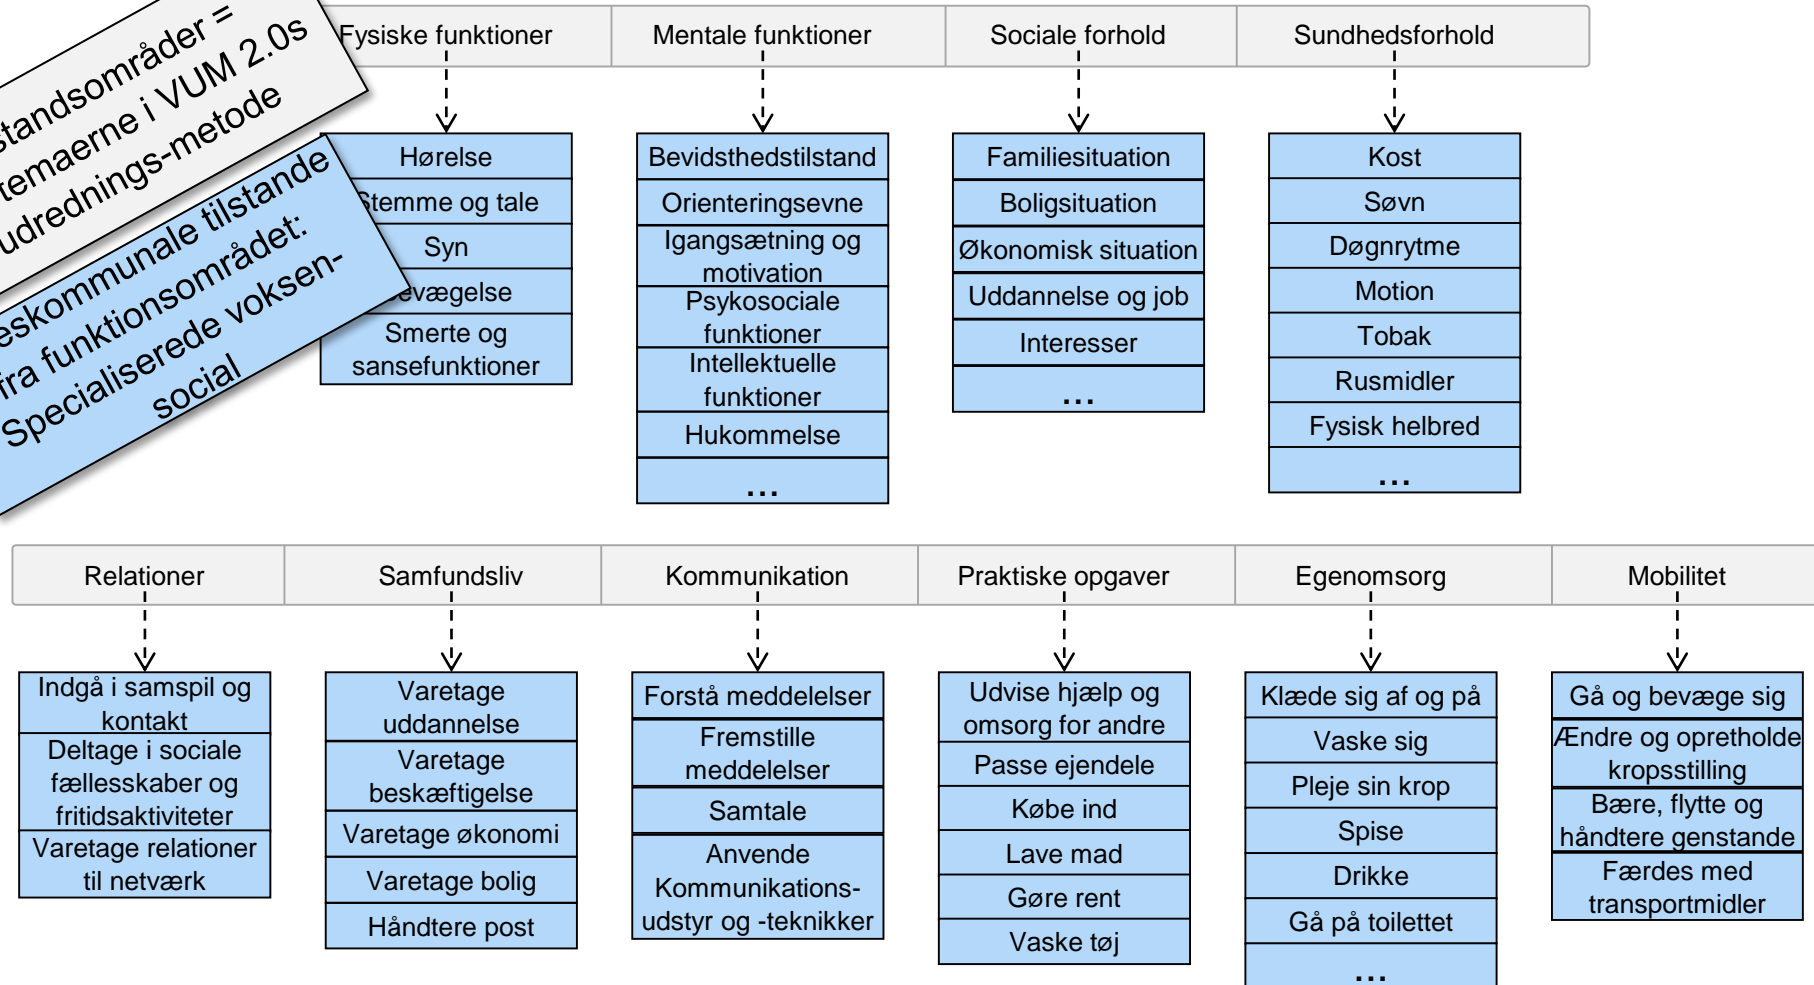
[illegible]standsområder =
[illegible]temaerne i VUM 2.0s
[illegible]udrednings-metode

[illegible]eskommunale tilstande
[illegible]ra funktionsområdet:
Specialiserede voksen-
social

| Fysiske funktioner | Mentale funktioner | Sociale forhold | Sundhedsforhold |
|---|---|---|---|

Hørelse
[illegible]temme og tale
Syn
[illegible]evægelse
Smerte og sansefunktioner

Bevidsthedstilstand
Orienteringsevne
Igangsætning og motivation
Psykosociale funktioner
Intellektuelle funktioner
Hukommelse
…

Familiesituation
Boligsituation
Økonomisk situation
Uddannelse og job
Interesser
…

Kost
Søvn
Døgnrytme
Motion
Tobak
Rusmidler
Fysisk helbred
…

| Relationer | Samfundsliv | Kommunikation | Praktiske opgaver | Egenomsorg | Mobilitet |
|---|---|---|---|---|---|

Indgå i samspil og kontakt
Deltage i sociale fællesskaber og fritidsaktiviteter
Varetage relationer til netværk

Varetage uddannelse
Varetage beskæftigelse
Varetage økonomi
Varetage bolig
Håndtere post

Forstå meddelelser
Fremstille meddelelser
Samtale
Anvende Kommunikations-udstyr og -teknikker

Udvise hjælp og omsorg for andre
Passe ejendele
Købe ind
Lave mad
Gøre rent
Vaske tøj

Klæde sig af og på
Vaske sig
Pleje sin krop
Spise
Drikke
Gå på toilettet
…

Gå og bevæge sig
Ændre og opretholde kropsstilling
Bære, flytte og håndtere genstande
Færdes med transportmidler